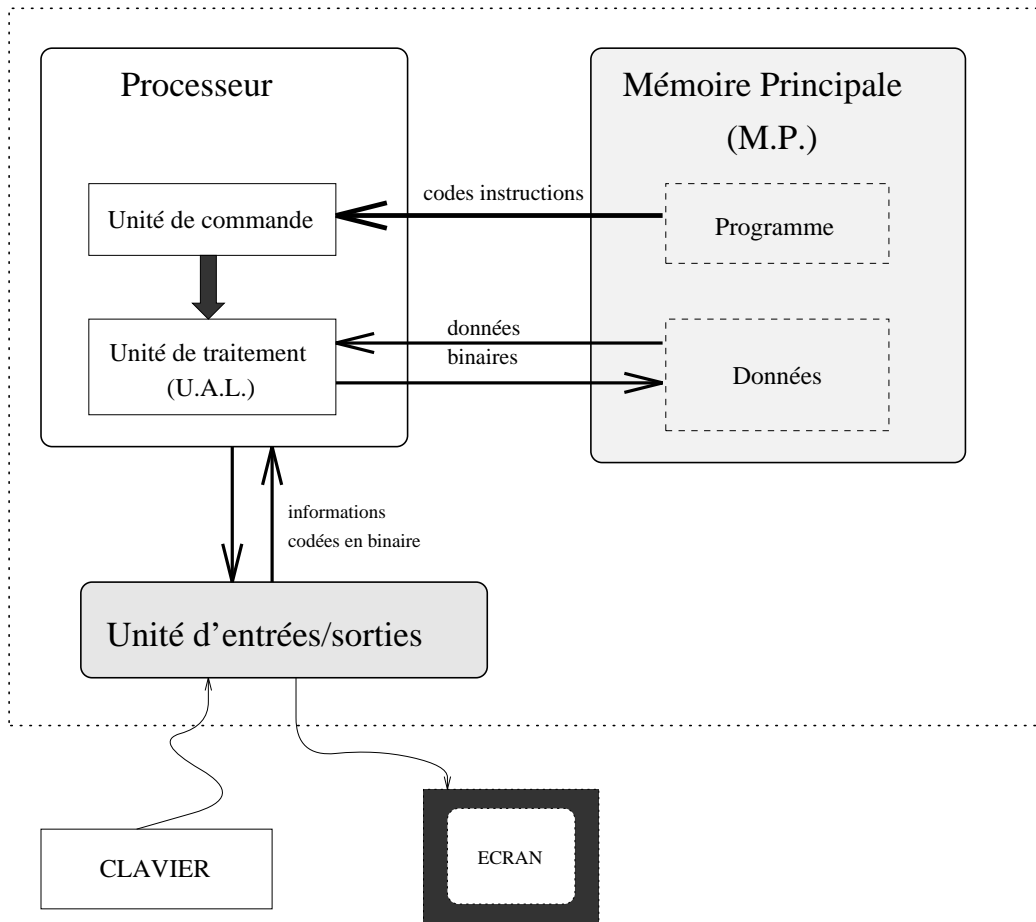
Processeur

Mémoire Principale
(M.P.)

codes instructions

Unité de commande

Programme

données
binaires

Unité de traitement
(U.A.L.)

Données

informations
codées en binaire

Unité d'entrées/sorties

CLAVIER

ECRAN